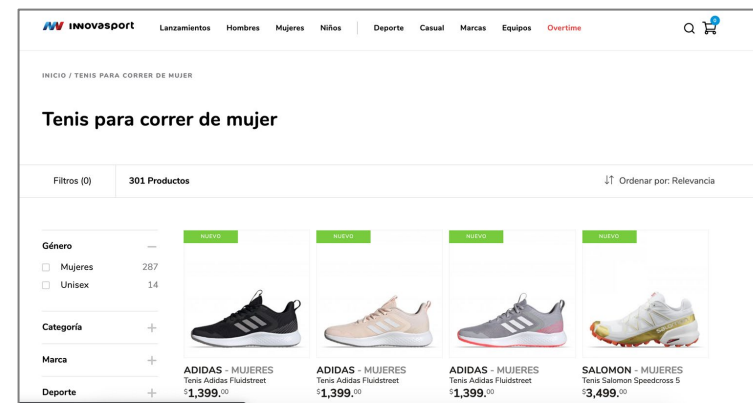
INNOVASPORT Lanzamientos Hombres Mujeres Niños Deporte Casual Marcas Equipos Overtime

0

INICIO / TENIS PARA CORRER DE MUJER

Tenis para correr de mujer

Filtros (0) 301 Productos

Ordenar por: Relevancia

Género —

Mujeres 287

Unisex 14

Categoría +

Marca +

Deporte +

NUEVO

ADIDAS - MUJERES
Tenis Adidas Fluidstreet
$1,399.^{00}$

NUEVO

ADIDAS - MUJERES
Tenis Adidas Fluidstreet
$1,399.^{00}$

NUEVO

ADIDAS - MUJERES
Tenis Adidas Fluidstreet
$1,399.^{00}$

NUEVO

SALOMON - MUJERES
Tenis Salomon Speedcross 5
$3,499.^{00}$